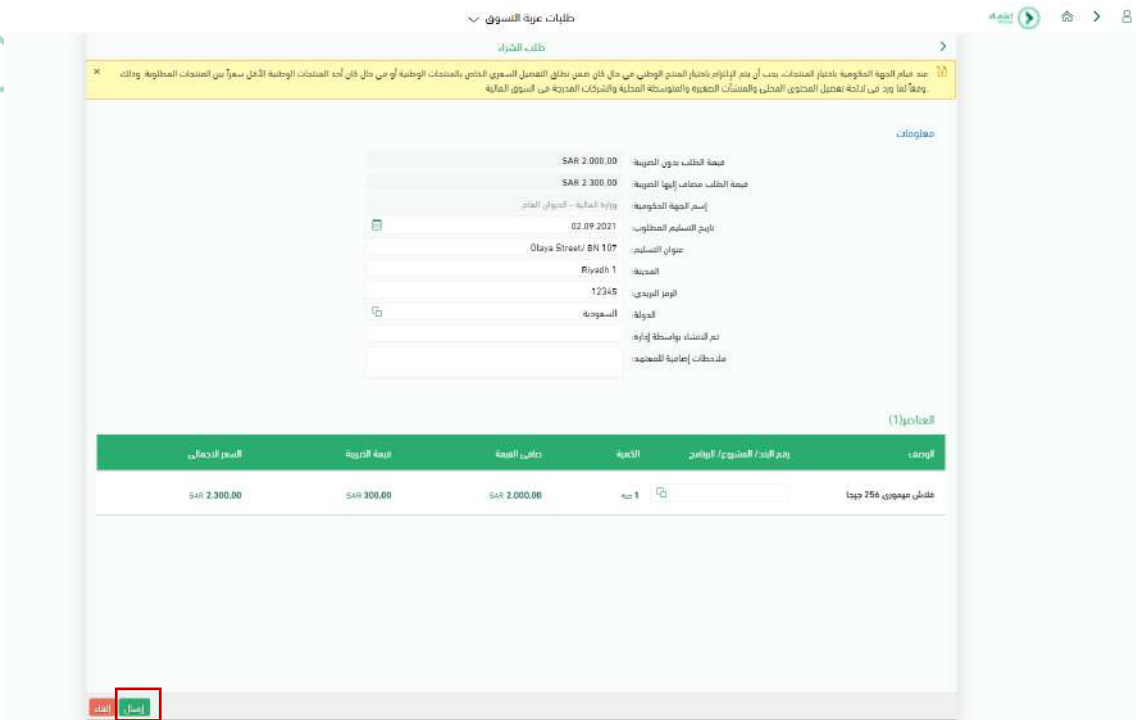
طلبات عربة التسوق

اعتماد

طلب الشراء

عند قيام الجهة الحكومية باختيار المنتجات، يجب أن يتم الإلتزام باختيار المنتج الوطني في حال كان ضمن نطاق التفضيل السعري الخاص بالمنتجات الوطنية أو في حال كان أحد المنتجات الوطنية الأقل سعراً بين المنتجات المطلوبة، وذلك وفقاً لما ورد في لائحة تفضيل المحتوى المحلي والمنشآت الصغيرة والمتوسطة المحلية والشركات المدرجة في السوق المالية

معلومات

قيمة الطلب بدون الضريبة: SAR 2.000,00
قيمة الطلب مضاف إليها الضريبة: SAR 2.300,00
إسم الجهة الحكومية: وزارة المالية - الديوان العام
تاريخ التسليم المطلوب: 02.09.2021
عنوان التسليم: Olaya Street/ BN 107
المدينة: Riyadh 1
الرمز البريدي: 12345
الدولة: السعودية
تم الانشاء بواسطة إدارة:
ملاحظات إضافية للمعتمد:

العناصر(1)

| الوصف | رقم البند/ المشروع/ البرنامج | الكمية | صافي القيمة | قيمة الضريبة | السعر الاجمالي |
|---|---|---|---|---|---|
| فلاش ميموري 256 جيجا | | 1 قطعة | SAR 2.000,00 | SAR 300,00 | SAR 2.300,00 |

إرسال إلغاء